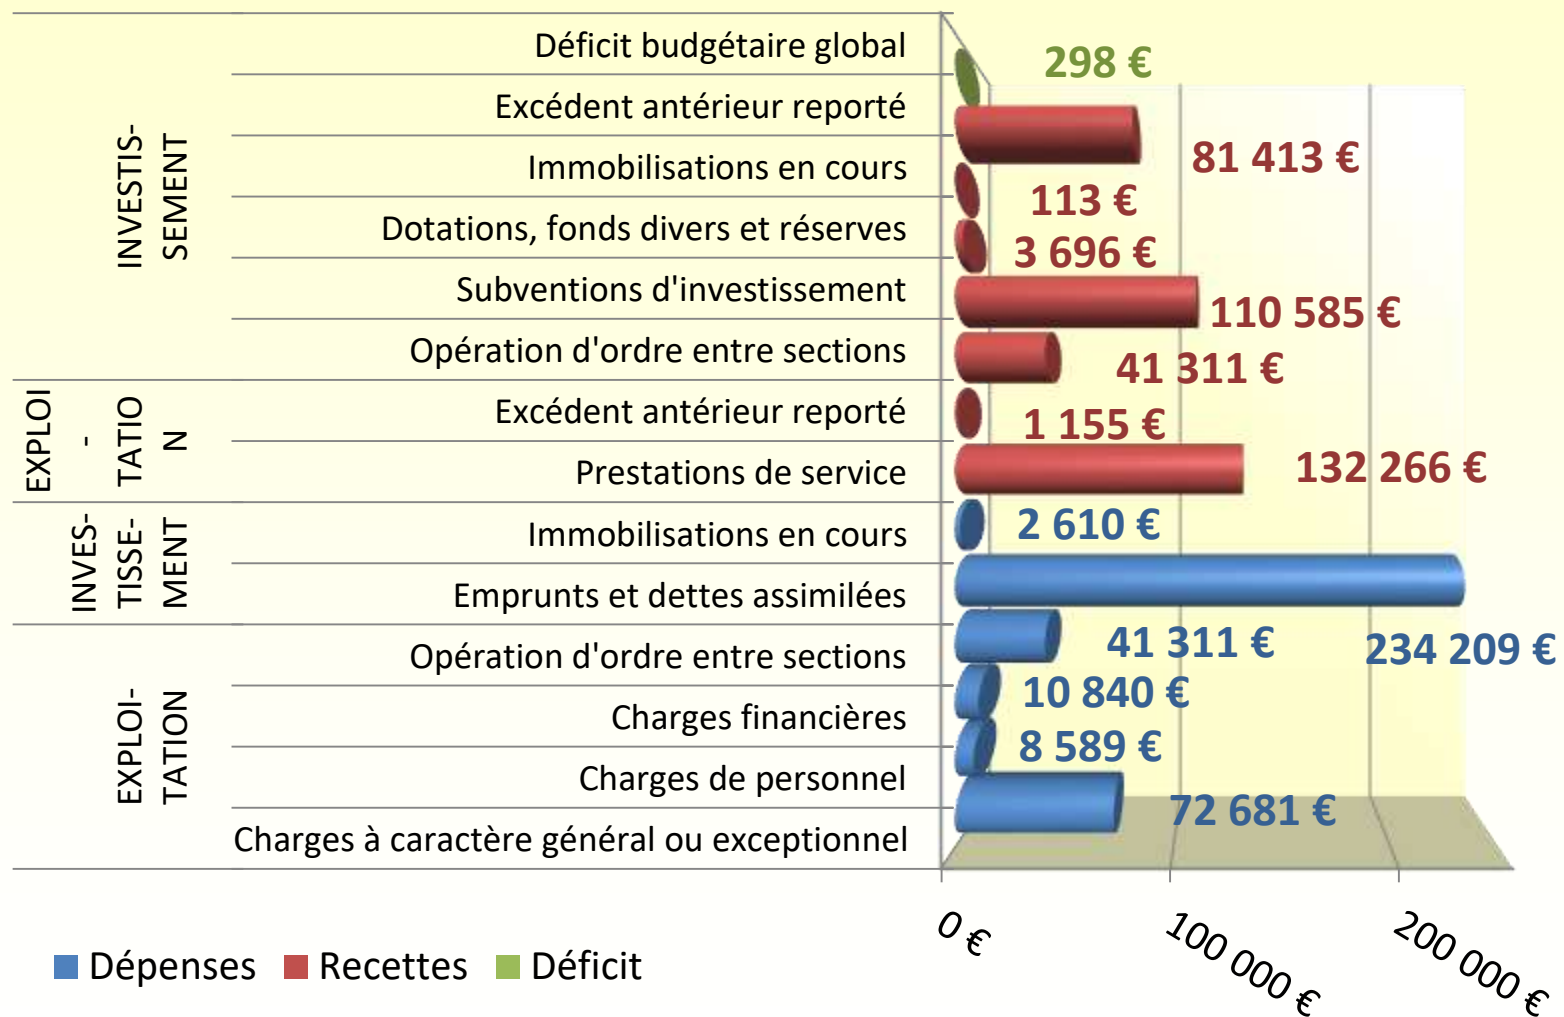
INVESTISSEMENT

Déficit budgétaire global

Excédent antérieur reporté

Immobilisations en cours

Dotations, fonds divers et réserves

Subventions d'investissement

Opération d'ordre entre sections

EXPLOI-TATION

Excédent antérieur reporté

Prestations de service

INVES-TISSE-MENT

Immobilisations en cours

Emprunts et dettes assimilées

EXPLOI-TATION

Opération d'ordre entre sections

Charges financières

Charges de personnel

Charges à caractère général ou exceptionnel

298 €

81 413 €

113 €

3 696 €

110 585 €

41 311 €

1 155 €

132 266 €

2 610 €

41 311 €

234 209 €

10 840 €

8 589 €

72 681 €

0 €

100 000 €

200 000 €

Dépenses Recettes Déficit